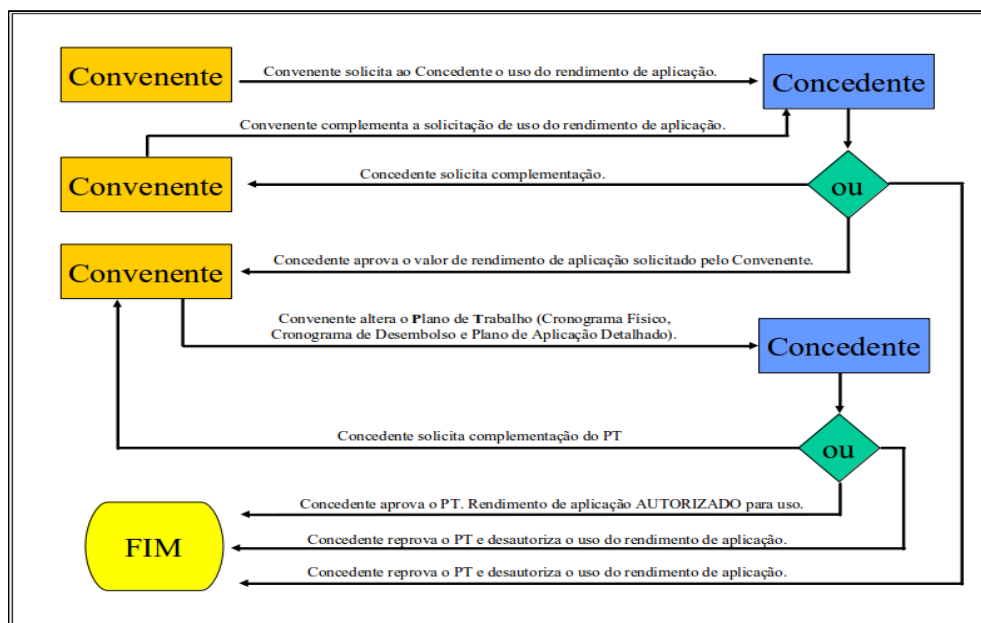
Convenente

Convenente solicita ao Concedente o uso do rendimento de aplicação.

Concedente

Convenente complementa a solicitação de uso do rendimento de aplicação.

Convenente

Concedente solicita complementação.

ou

Convenente

Concedente aprova o valor de rendimento de aplicação solicitado pelo Convenente.

Convenente altera o Plano de Trabalho (Cronograma Físico, Cronograma de Desembolso e Plano de Aplicação Detalhado).

Concedente

Concedente solicita complementação do PT

ou

Concedente aprova o PT. Rendimento de aplicação AUTORIZADO para uso.

FIM

Concedente reprova o PT e desautoriza o uso do rendimento de aplicação.

Concedente reprova o PT e desautoriza o uso do rendimento de aplicação.